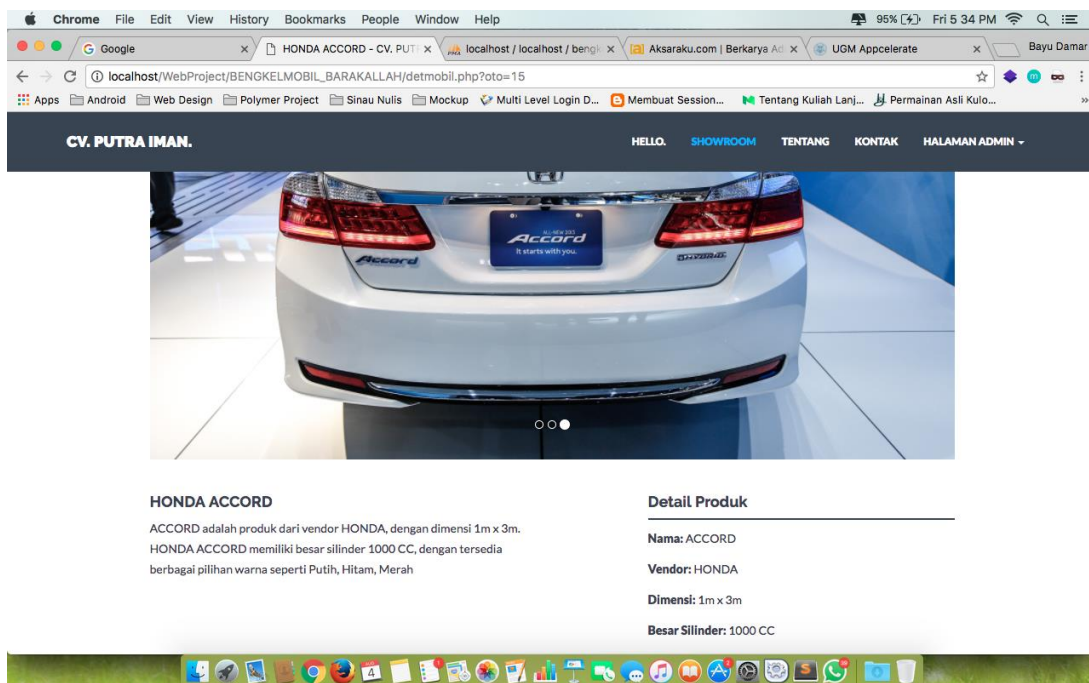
Chrome File Edit View History Bookmarks People Window Help

95% Fri 5 34 PM

Google × HONDA ACCORD - CV. PUT × localhost / localhost / bengk × Aksaraku.com | Berkarya × UGM Appcelerate × Bayu Damar

localhost/WebProject/BENGKELMOBIL_BARAKALLAH/detmobil.php?oto=15

Apps Android Web Design Polymer Project Sinau Nulis Mockup Multi Level Login D... Membuat Session... Tentang Kuliah Lanj... Permainan Asli Kulo...

CV. PUTRA IMAN.

HELLO. SHOWROOM TENTANG KONTAK HALAMAN ADMIN

Accord
It starts with you.
Accord

HONDA ACCORD

ACCORD adalah produk dari vendor HONDA, dengan dimensi 1m x 3m. HONDA ACCORD memiliki besar silinder 1000 CC, dengan tersedia berbagai pilihan warna seperti Putih, Hitam, Merah

Detail Produk

Nama: ACCORD

Vendor: HONDA

Dimensi: 1m x 3m

Besar Silinder: 1000 CC